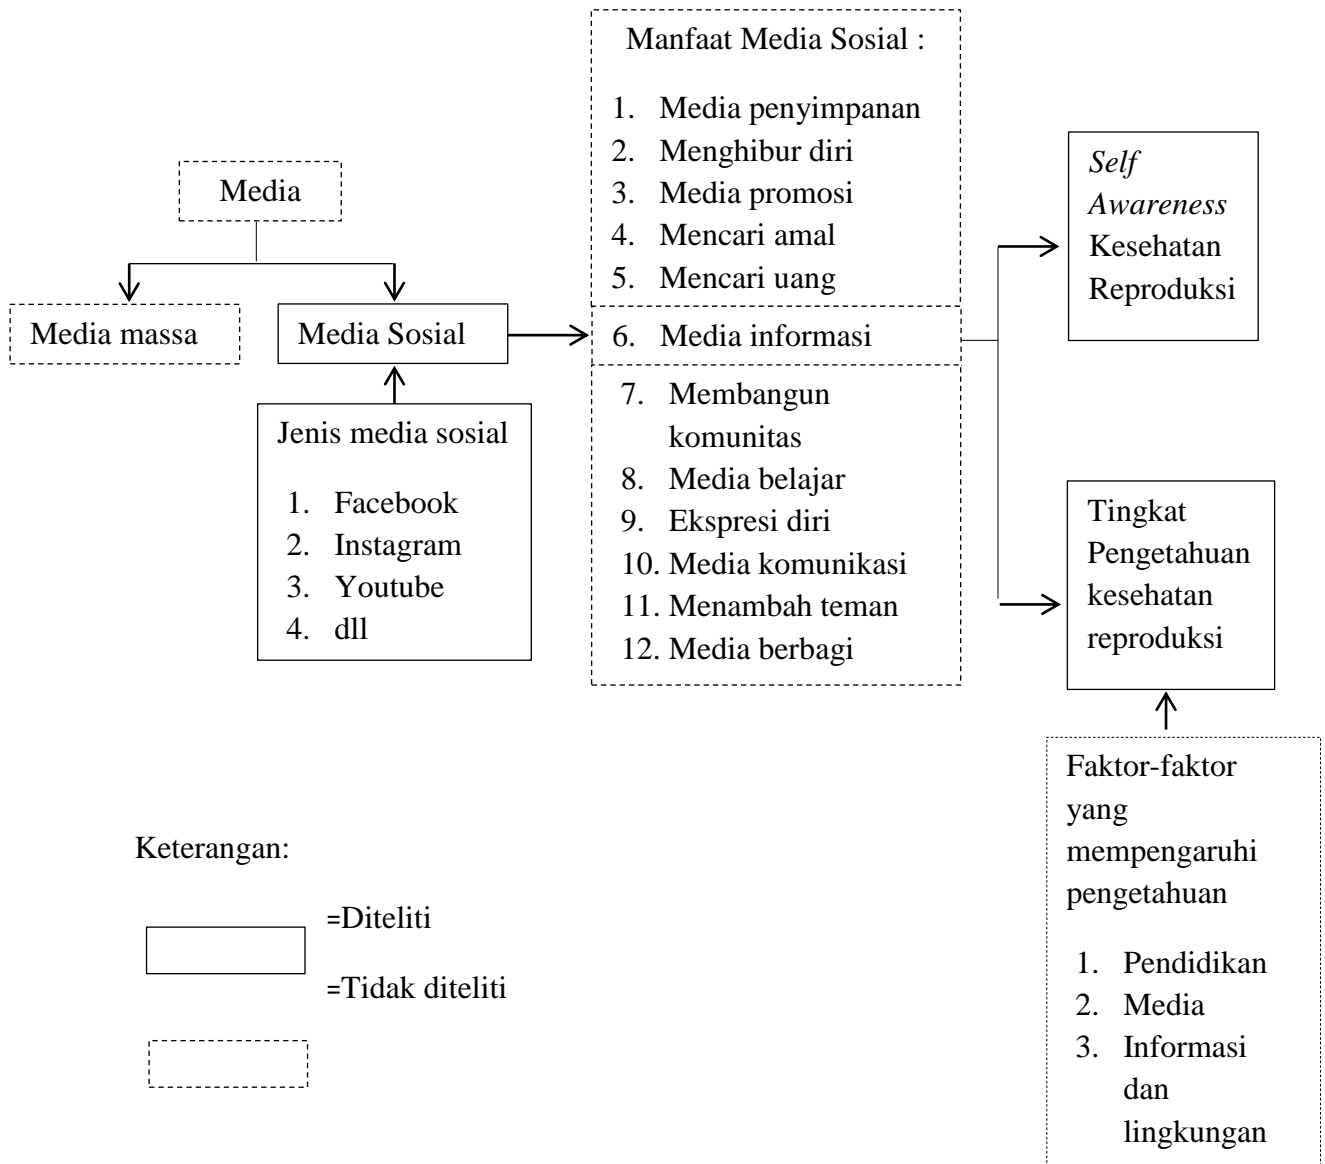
Media

Media massa

Media Sosial

Jenis media sosial

1. Facebook
2. Instagram
3. Youtube
4. dll

Manfaat Media Sosial :

1. Media penyimpanan
2. Menghibur diri
3. Media promosi
4. Mencari amal
5. Mencari uang
6. Media informasi
7. Membangun komunitas
8. Media belajar
9. Ekspresi diri
10. Media komunikasi
11. Menambah teman
12. Media berbagi

*Self Awareness* Kesehatan Reproduksi

Tingkat Pengetahuan kesehatan reproduksi

Faktor-faktor yang mempengaruhi pengetahuan

1. Pendidikan
2. Media
3. Informasi dan lingkungan

Keterangan:

=Diteliti

=Tidak diteliti